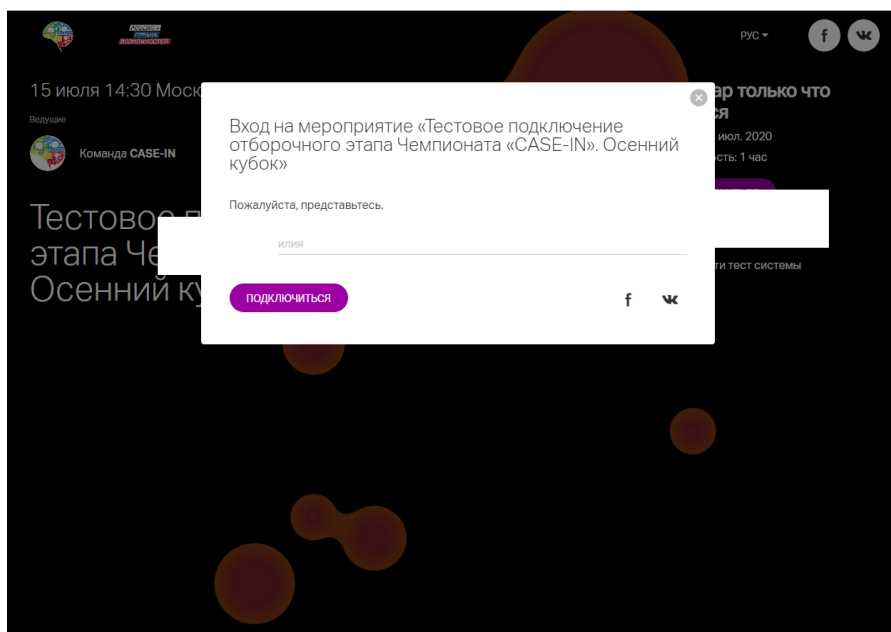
РОССИЯ
СТРАНА
ВОЗМОЖНОСТЕЙ

РУС

f

15 июля 14:30 Моск

Ведущие

Команда CASE-IN

Тестовое п
этапа Че
Осенний ку

ар только что
ся
июл. 2020
сть: 1 час

ти тест системы

Вход на мероприятие «Тестовое подключение отборочного этапа Чемпионата «CASE-IN». Осенний кубок»

Пожалуйста, представьтесь.

илия

ПОДКЛЮЧИТЬСЯ

f